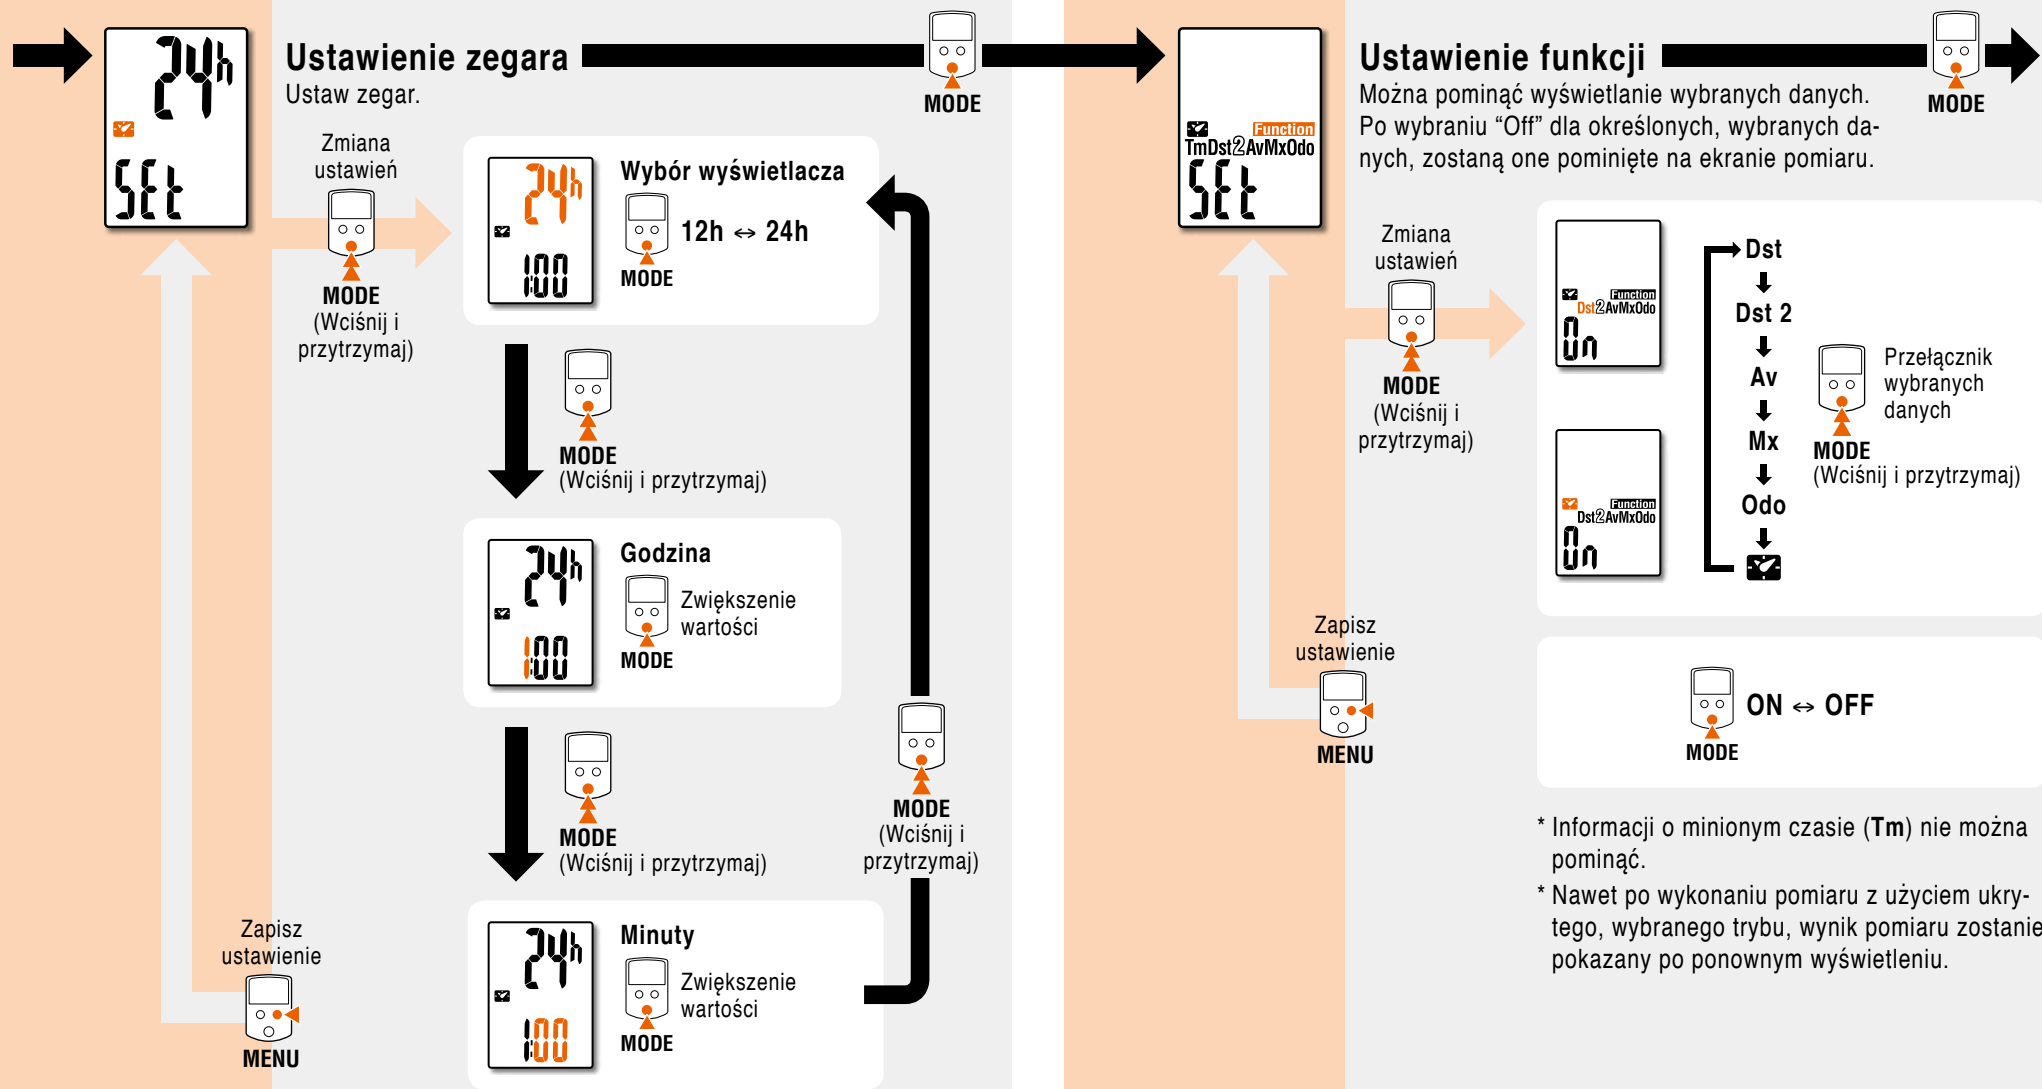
24h
SEt

Ustawienie zegara
Ustaw zegar.

MODE

Zmiana ustawień
MODE
(Wciśnij i przytrzymaj)

24h
1:00
Wybór wyświetlacza
12h ↔ 24h
MODE

MODE
(Wciśnij i przytrzymaj)

24h
1:00
Godzina
Zwiększenie wartości
MODE

MODE
(Wciśnij i przytrzymaj)

MODE
(Wciśnij i przytrzymaj)

24h
1:00
Minuty
Zwiększenie wartości
MODE

Zapisz ustawienie
MENU

Function
TmDst2AvMxOdo
SEt

Ustawienie funkcji
Można pominąć wyświetlanie wybranych danych. Po wybraniu “Off” dla określonych, wybranych danych, zostaną one pominięte na ekranie pomiaru.

MODE

Zmiana ustawień
MODE
(Wciśnij i przytrzymaj)

Function
Dst2AvMxOdo
On

Function
Dst2AvMxOdo
On

Dst
Dst 2
Av
Mx
Odo

Przełącznik wybranych danych
MODE
(Wciśnij i przytrzymaj)

Zapisz ustawienie
MENU

ON ↔ OFF
MODE

* Informacji o minionym czasie (Tm) nie można pominąć.
* Nawet po wykonaniu pomiaru z użyciem ukrytego, wybranego trybu, wynik pomiaru zostanie pokazany po ponownym wyświetleniu.